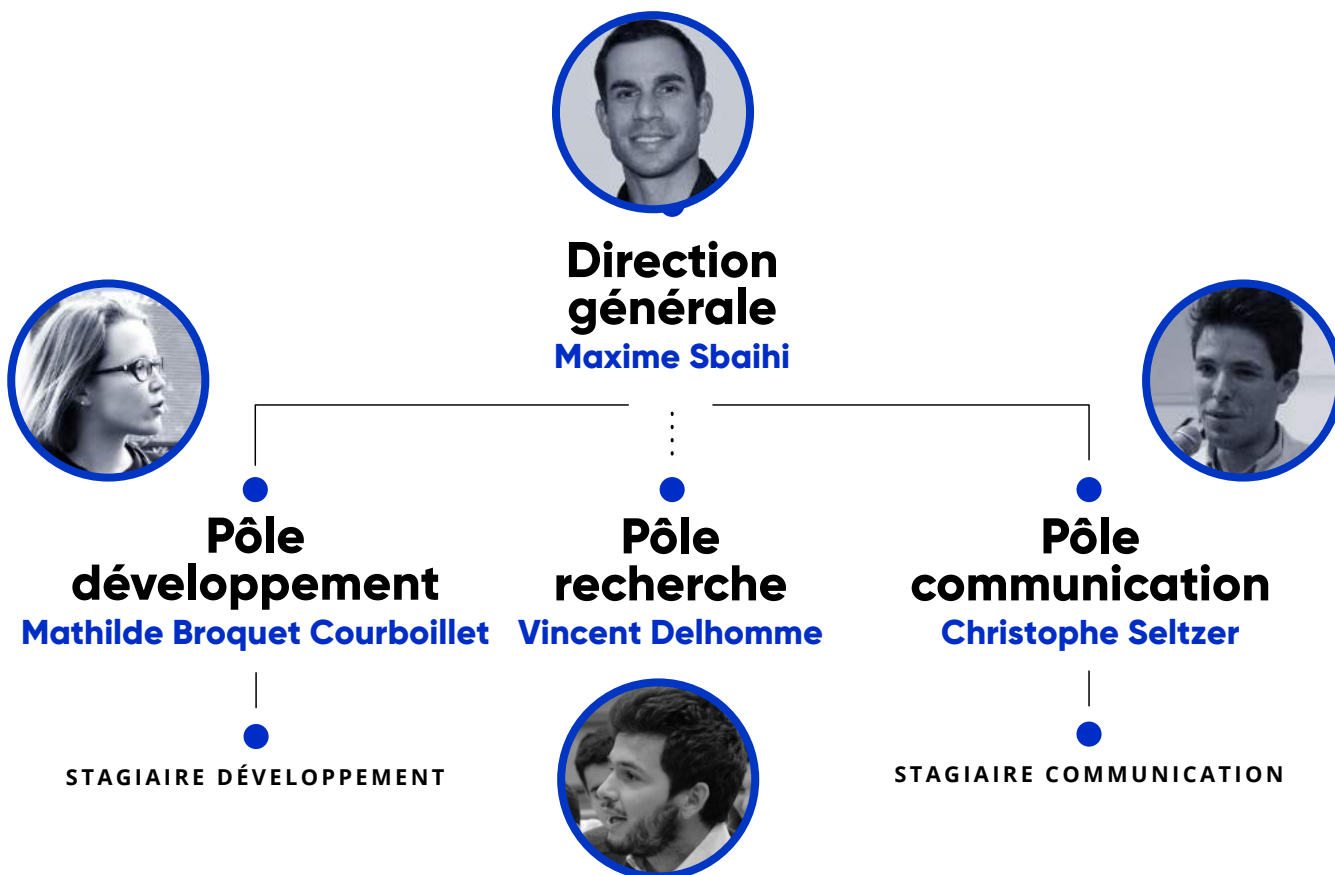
Direction générale
Maxime Sbaihi

Pôle développement
Mathilde Broquet Courboillet

STAGIAIRE DÉVELOPPEMENT

Pôle recherche
Vincent Delhomme

Pôle communication
Christophe Seltzer

STAGIAIRE COMMUNICATION